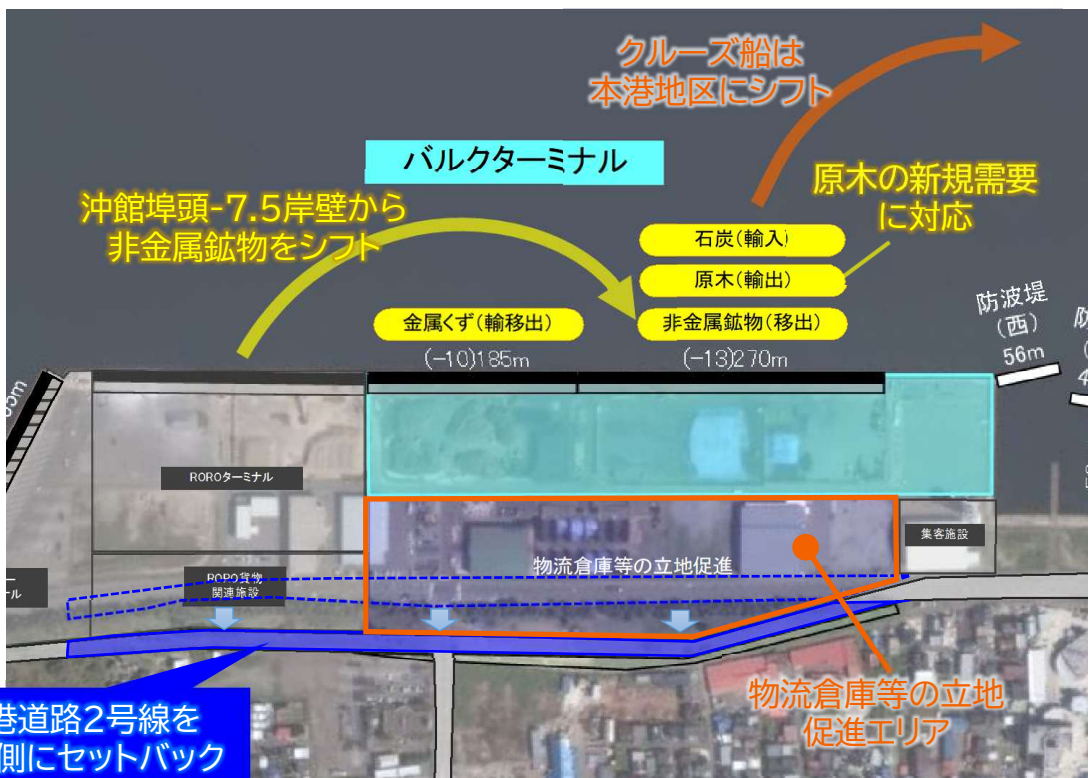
クルーズ船は
本港地区にシフト

バルクターミナル

沖館埠頭-7.5岸壁から
非金属鉱物をシフト

原木の新規需要
に対応

石炭(輸入)
原木(輸出)
非金属鉱物(移出)

金属くず(輸移出)

(-10)185m
(-13)270m

防波堤
(西)
56m

防
(
4

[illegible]m

ROROターミナル

RORO貨物
関連施設

集客施設

物流倉庫等の立地促進

ー
ナル

港道路2号線を
側にセットバック

物流倉庫等の立地
促進エリア